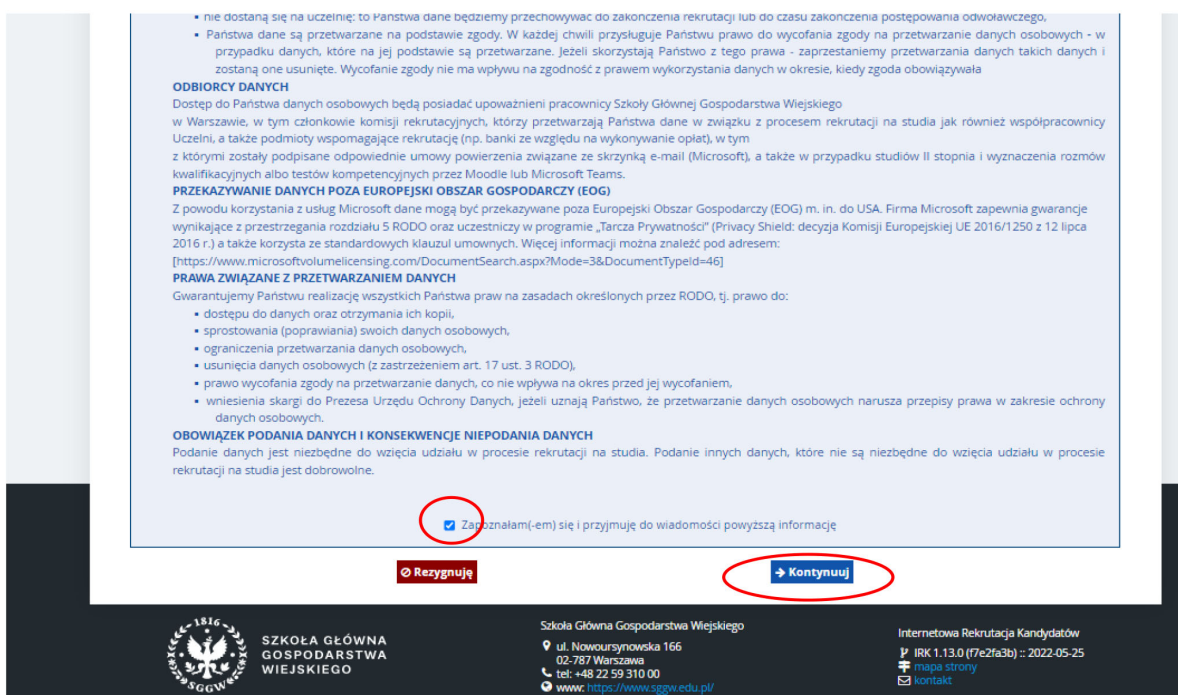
- nie dostaną się na uczelnię: to Państwa dane będziemy przechowywać do zakończenia rekrutacji lub do czasu zakończenia postępowania odwoławczego,
- Państwa dane są przetwarzane na podstawie zgody. W każdej chwili przysługuje Państwu prawo do wycofania zgody na przetwarzanie danych osobowych - w przypadku danych, które na jej podstawie są przetwarzane. Jeżeli skorzystają Państwo z tego prawa - zaprzestaniemy przetwarzania danych takich danych i zostaną one usunięte. Wycofanie zgody nie ma wpływu na zgodność z prawem wykorzystania danych w okresie, kiedy zgoda obowiązywała

ODBIORCY DANYCH
Dostęp do Państwa danych osobowych będą posiadać upoważnieni pracownicy Szkoły Głównej Gospodarstwa Wiejskiego
w Warszawie, w tym członkowie komisji rekrutacyjnych, którzy przetwarzają Państwa dane w związku z procesem rekrutacji na studia jak również współpracownicy Uczelni, a także podmioty wspomagające rekrutację (np. banki ze względu na wykonywanie opłat), w tym
z którymi zostały podpisane odpowiednie umowy powierzenia związane ze skrzynką e-mail (Microsoft), a także w przypadku studiów II stopnia i wyznaczenia rozmów kwalifikacyjnych albo testów kompetencyjnych przez Moodle lub Microsoft Teams.

PRZEKAZYWANIE DANYCH POZA EUROPEJSKI OBSZAR GOSPODARCZY (EOG)
Z powodu korzystania z usług Microsoft dane mogą być przekazywane poza Europejski Obszar Gospodarczy (EOG) m. in. do USA. Firma Microsoft zapewnia gwarancje wynikające z przestrzegania rozdziału 5 RODO oraz uczestniczy w programie „Tarcza Prywatności" (Privacy Shield: decyzja Komisji Europejskiej UE 2016/1250 z 12 lipca 2016 r.) a także korzysta ze standardowych klauzul umownych. Więcej informacji można znaleźć pod adresem:
[https://www.microsoftvolumelicensing.com/DocumentSearch.aspx?Mode=3&DocumentTypeId=46]

PRAWA ZWIĄZANE Z PRZETWARZANIEM DANYCH
Gwarantujemy Państwu realizację wszystkich Państwa praw na zasadach określonych przez RODO, tj. prawo do:
- dostępu do danych oraz otrzymania ich kopii,
- sprostowania (poprawiania) swoich danych osobowych,
- ograniczenia przetwarzania danych osobowych,
- usunięcia danych osobowych (z zastrzeżeniem art. 17 ust. 3 RODO),
- prawo wycofania zgody na przetwarzanie danych, co nie wpływa na okres przed jej wycofaniem,
- wniesienia skargi do Prezesa Urzędu Ochrony Danych, jeżeli uznają Państwo, że przetwarzanie danych osobowych narusza przepisy prawa w zakresie ochrony danych osobowych.

OBOWIĄZEK PODANIA DANYCH I KONSEKWENCJE NIEPODANIA DANYCH
Podanie danych jest niezbędne do wzięcia udziału w procesie rekrutacji na studia. Podanie innych danych, które nie są niezbędne do wzięcia udziału w procesie rekrutacji na studia jest dobrowolne.

Zapoznałam(-em) się i przyjmuję do wiadomości powyższą informację

Rezygnuję
Kontynuuj

1816 SGGW
SZKOŁA GŁÓWNA GOSPODARSTWA WIEJSKIEGO

Szkoła Główna Gospodarstwa Wiejskiego
ul. Nowoursynowska 166
02-787 Warszawa
tel: +48 22 59 310 00
www: https://www.sggw.edu.pl/

Internetowa Rekrutacja Kandydatów
IRK 1.13.0 (f7e2fa3b) :: 2022-05-25
mapa strony
kontakt